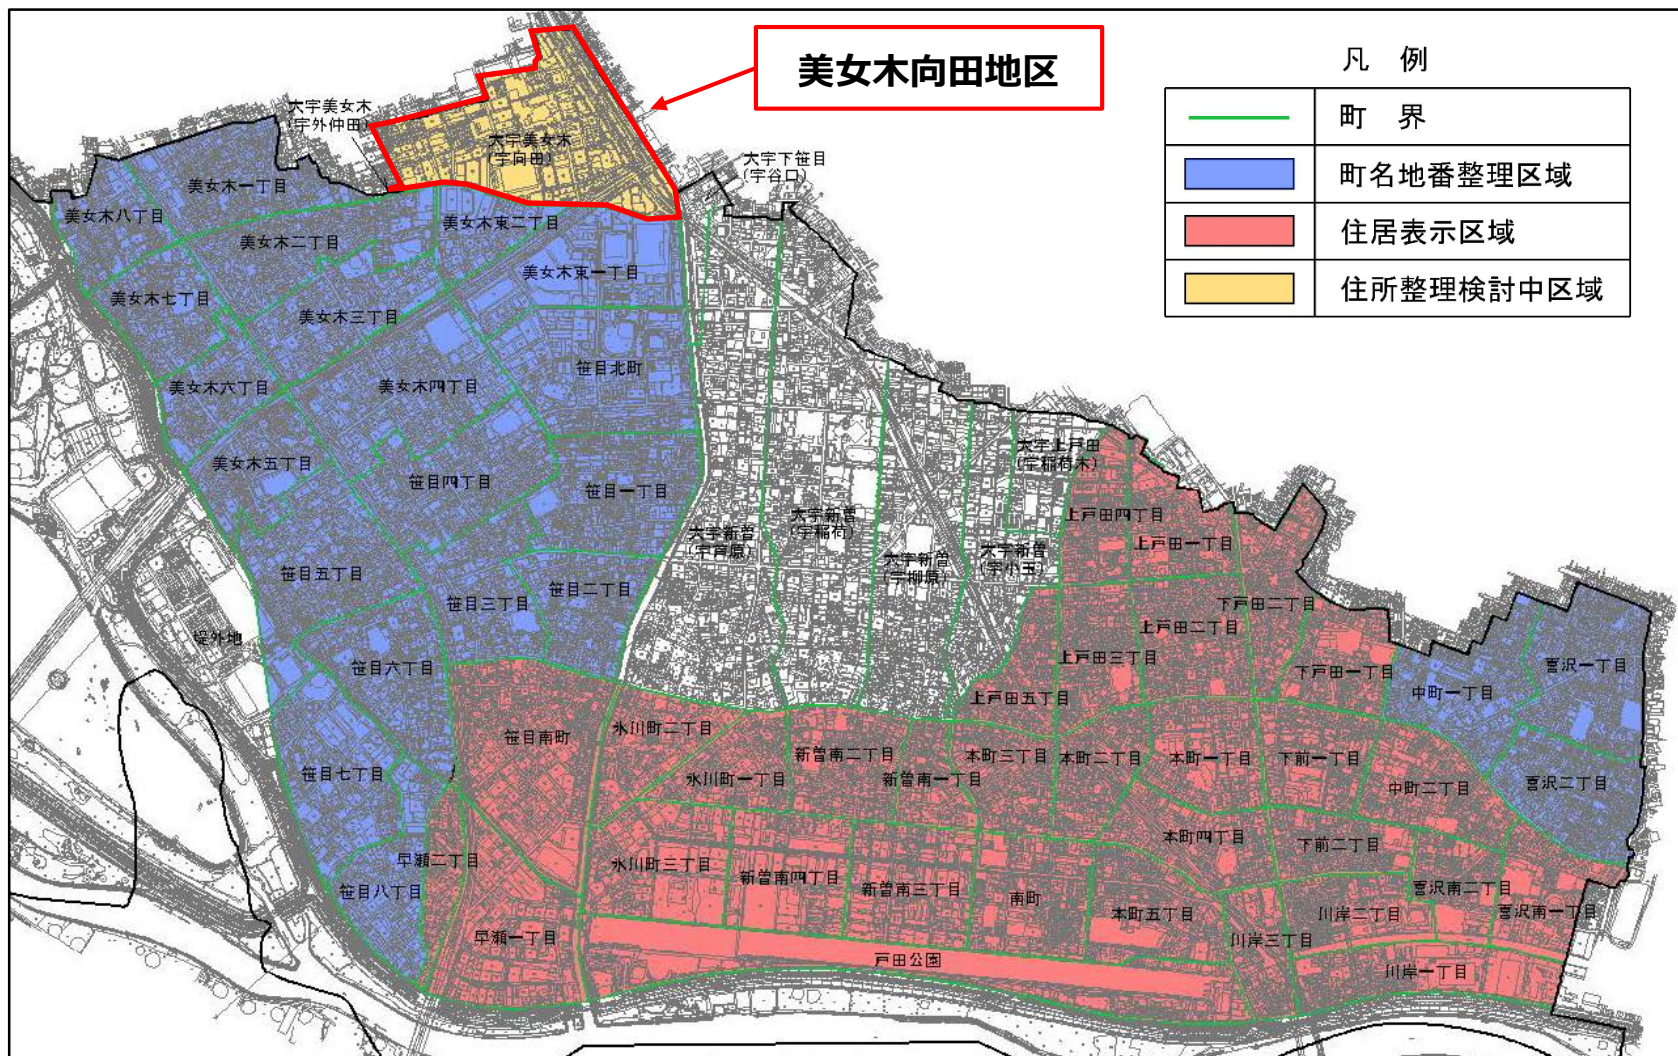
美女木向田地区

凡　例

| | |
|---|---|
| | 町　界 |
| | 町名地番整理区域 |
| | 住居表示区域 |
| | 住所整理検討中区域 |

大字美女木
（字外仲田）
大字美女木
（字向田）
大字下笹目
（字谷口）
美女木一丁目
美女木八丁目
美女木東二丁目
美女木二丁目
美女木東一丁目
美女木七丁目
美女木三丁目
笹目北町
美女木六丁目
美女木四丁目
美女木五丁目
笹目四丁目
笹目一丁目
大字上戸田
（字稲荷木）
上戸田四丁目
大字新曽
（字芦原）
大字新曽
（字稲荷）
上戸田一丁目
大字新曽
（字柳原）
大字新曽
（字小玉）
笹目五丁目
笹目二丁目
笹目三丁目
下戸田二丁目
上戸田二丁目
堤外地
笹目六丁目
上戸田三丁目
下戸田一丁目
美女木一丁目
美女木一丁目
上戸田五丁目
中町一丁目
笹目南町
氷川町二丁目
新曽南二丁目
本町三丁目
本町二丁目
本町一丁目
下前一丁目
笹目七丁目
氷川町一丁目
新曽南一丁目
中町二丁目
喜沢二丁目
本町四丁目
下前二丁目
早瀬二丁目
氷川町三丁目
新曽南四丁目
新曽南三丁目
南町
喜沢南二丁目
笹目八丁目
本町五丁目
川岸二丁目
喜沢南一丁目
早瀬一丁目
川岸三丁目
戸田公園
川岸一丁目
喜沢一丁目